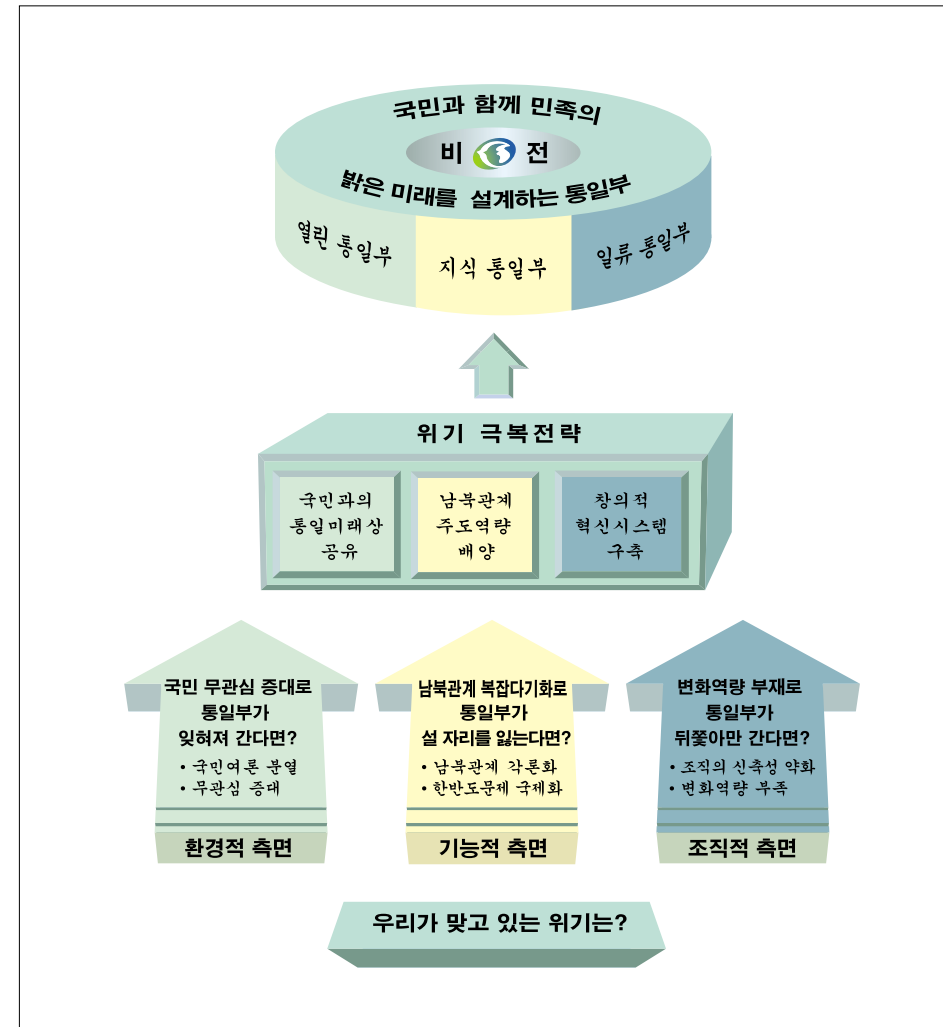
국민과 함께 민족의

비 전

밝은 미래를 설계하는 통일부

열린 통일부

지식 통일부

일류 통일부

위기 극복전략

국민과의 통일미래상 공유

남북관계 주도역량 배양

창의적 혁신시스템 구축

국민 무관심 증대로 통일부가 잊혀져 간다면?

• 국민여론 분열
• 무관심 증대

환경적 측면

남북관계 복잡다기화로 통일부가 설 자리를 잃는다면?

• 남북관계 각론화
• 한반도문제 국제화

기능적 측면

변화역량 부재로 통일부가 뒤쫓아만 간다면?

• 조직의 신축성 약화
• 변화역량 부족

조직적 측면

우리가 맞고 있는 위기는?